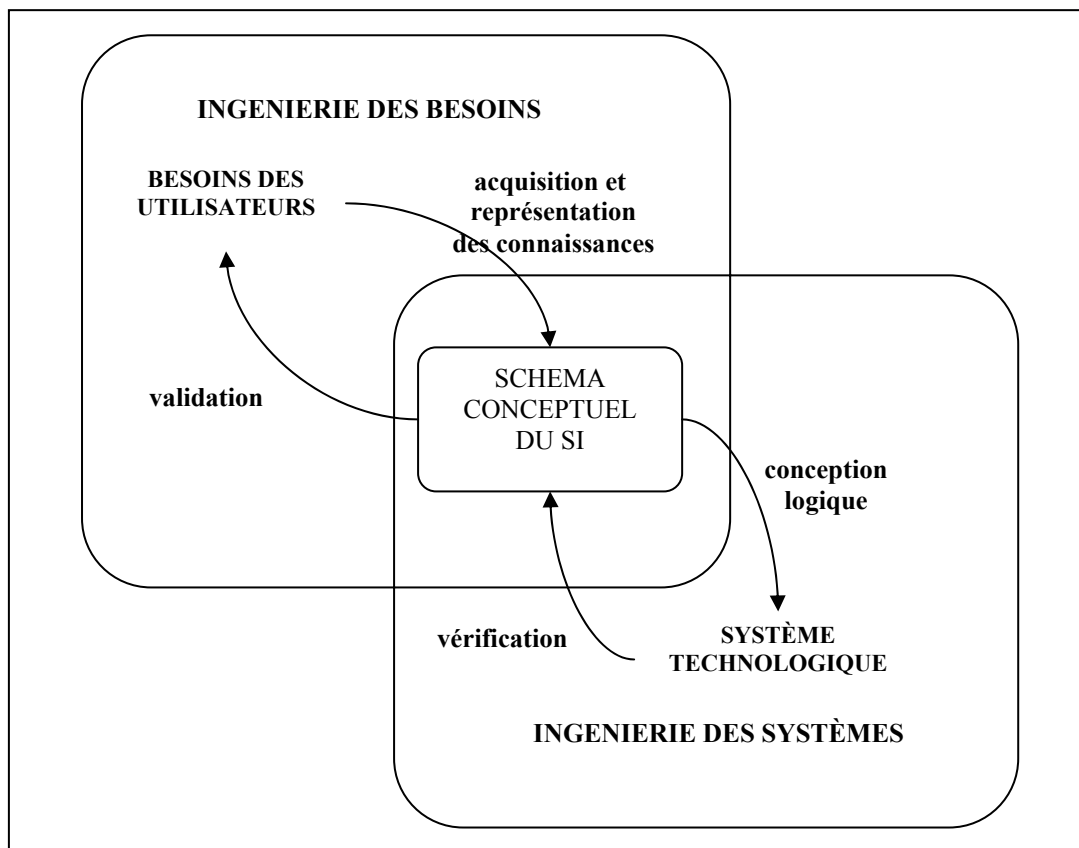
INGENIERIE DES BESOINS

BESOINS DES UTILISATEURS

acquisition et représentation des connaissances

validation

SCHEMA CONCEPTUEL DU SI

conception logique

vérification

SYSTÈME TECHNOLOGIQUE

INGENIERIE DES SYSTÈMES